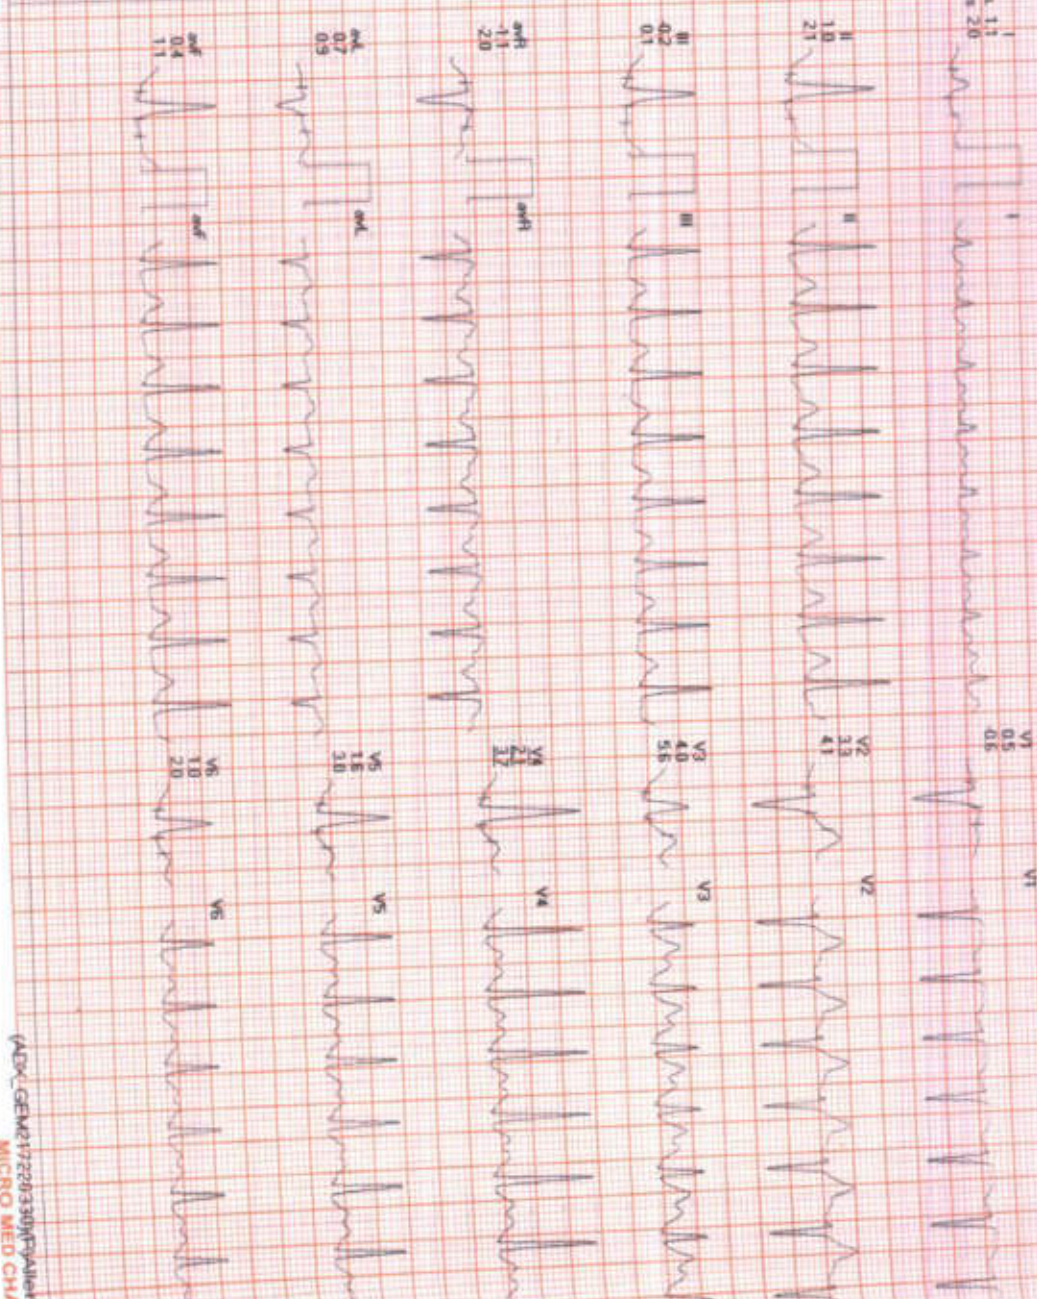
I
1.1
2.0

I

II
1.0
2.1

II

III
-0.2
0.1

III

aVR
-1.1
-2.0

aVR

aVL
0.7
0.9

aVL

aVF
0.4
1.1

aVF

V1
0.5
0.6

V1

V2
3.3
4.1

V2

V3
4.0
5.6

V3

V4
2.1
1.7

V4

V5
1.5
3.0

V5

V6
1.0
2.0

V6

(ADX_GEM21722033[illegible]

MICRO MED CH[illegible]